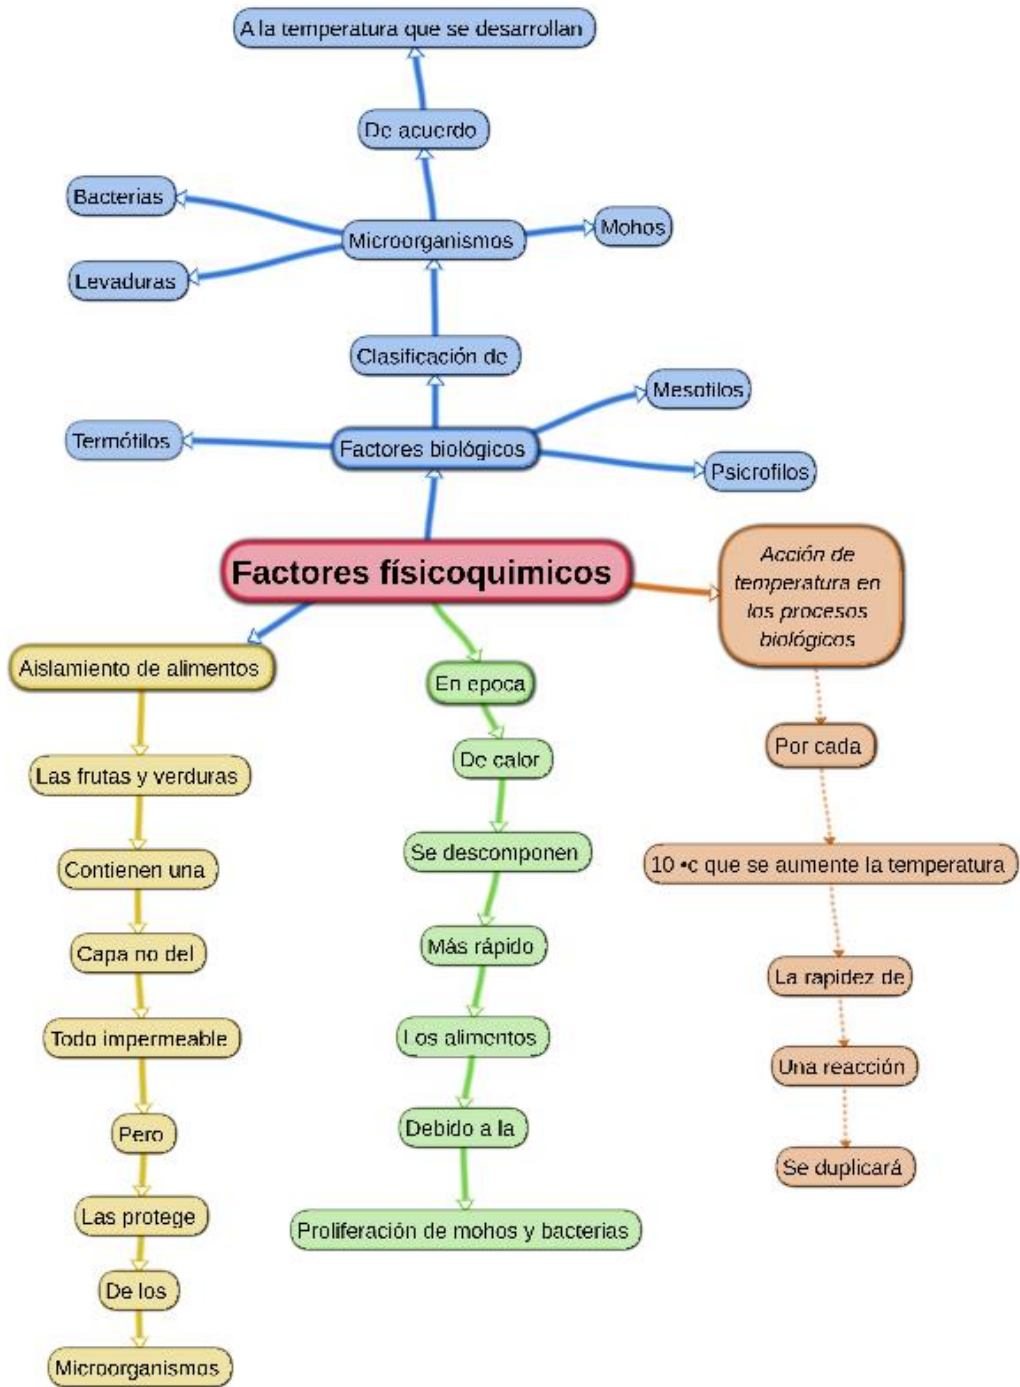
A la temperatura que se desarrollan

De acuerdo

Bacterias

Microorganismos

Mohos

Levaduras

Clasificación de

Mesofilos

Termófilos

Factores biológicos

Psicrofilos

Factores físicoquimicos

Acción de temperatura en los procesos biológicos

Aislamiento de alimentos

Las frutas y verduras

Contienen una

Capa no del

Todo impermeable

Pero

Las protege

De los

Microorganismos

En epoca

De calor

Se descomponen

Más rápido

Los alimentos

Debido a la

Proliferación de mohos y bacterias

Por cada

10 •c que se aumente la temperatura

La rapidez de

Una reacción

Se duplicará